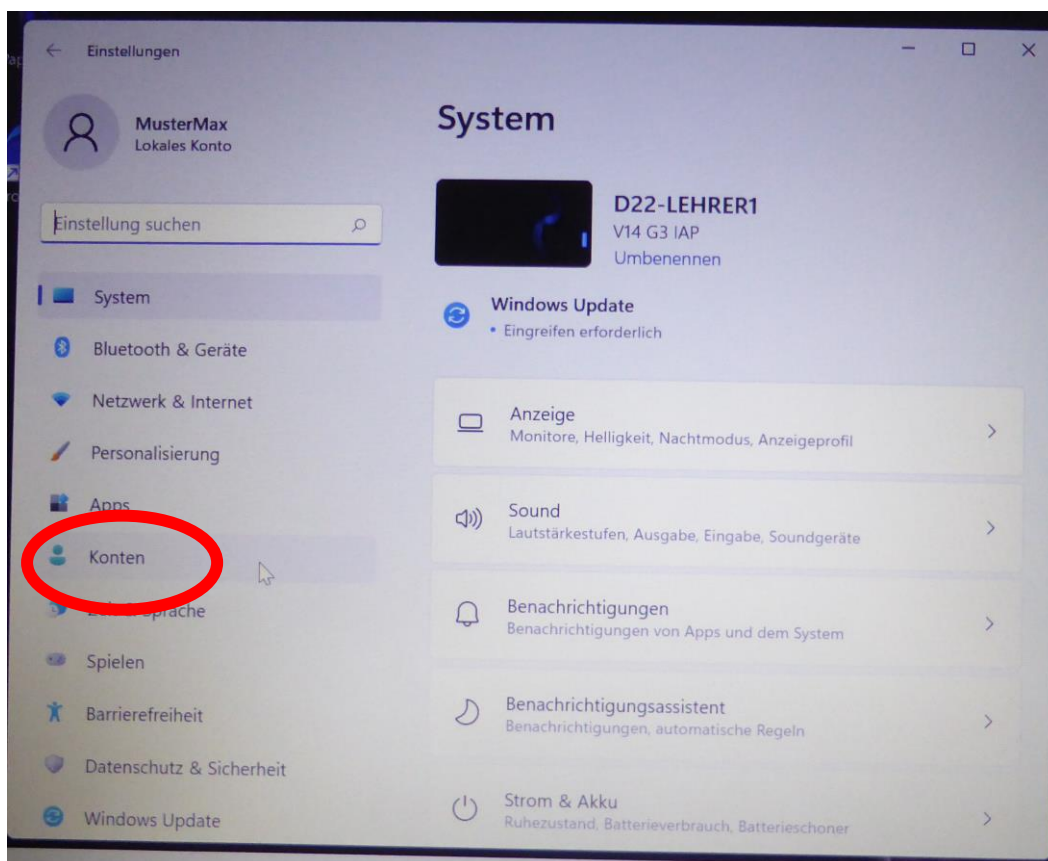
Einstellungen

MusterMax
Lokales Konto

Einstellung suchen

System
Bluetooth & Geräte
Netzwerk & Internet
Personalisierung
Apps
Konten
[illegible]sprache
Spielen
Barrierefreiheit
Datenschutz & Sicherheit
Windows Update

System

D22-LEHRER1
V14 G3 IAP
Umbenennen

Windows Update
• Eingreifen erforderlich

Anzeige
Monitore, Helligkeit, Nachtmodus, Anzeigeprofil

Sound
Lautstärkestufen, Ausgabe, Eingabe, Soundgeräte

Benachrichtigungen
Benachrichtigungen von Apps und dem System

Benachrichtigungsassistent
Benachrichtigungen, automatische Regeln

Strom & Akku
Ruhezustand, Batterieverbrauch, Batterieschoner